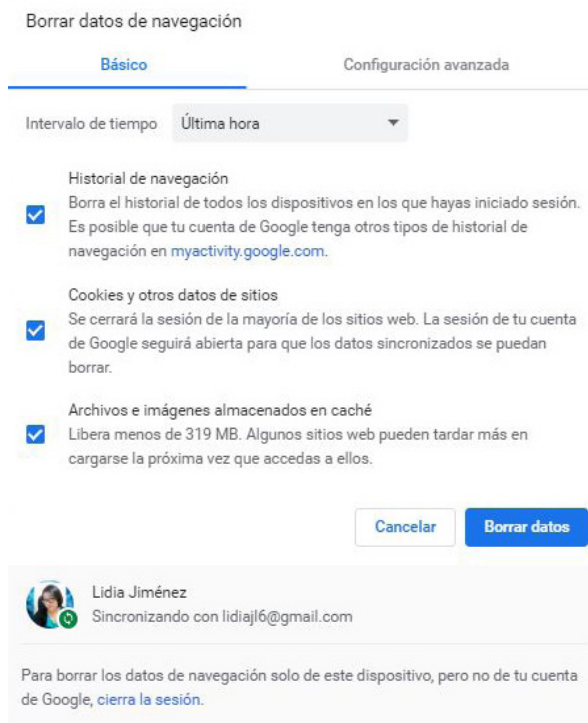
Borrar datos de navegación

Básico

Configuración avanzada

Intervalo de tiempo Última hora

Historial de navegación
Borra el historial de todos los dispositivos en los que hayas iniciado sesión. Es posible que tu cuenta de Google tenga otros tipos de historial de navegación en myactivity.google.com.

Cookies y otros datos de sitios
Se cerrará la sesión de la mayoría de los sitios web. La sesión de tu cuenta de Google seguirá abierta para que los datos sincronizados se puedan borrar.

Archivos e imágenes almacenados en caché
Libera menos de 319 MB. Algunos sitios web pueden tardar más en cargarse la próxima vez que accedas a ellos.

Cancelar

Borrar datos

Lidia Jiménez
Sincronizando con lidiajl6@gmail.com

Para borrar los datos de navegación solo de este dispositivo, pero no de tu cuenta de Google, cierra la sesión.